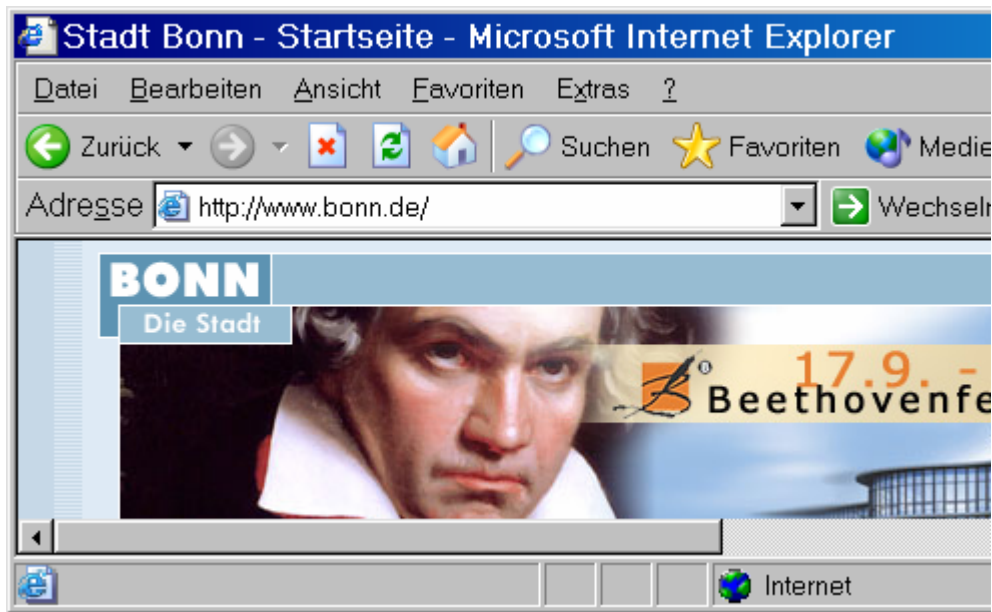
Stadt Bonn - Startseite - Microsoft Internet Explorer

Datei Bearbeiten Ansicht Favoriten Extras ?

Zurück Suchen Favoriten Medie

Adresse http://www.bonn.de/ Wechseln

BONN
Die Stadt

17.9. -
Beethovenfe

Internet